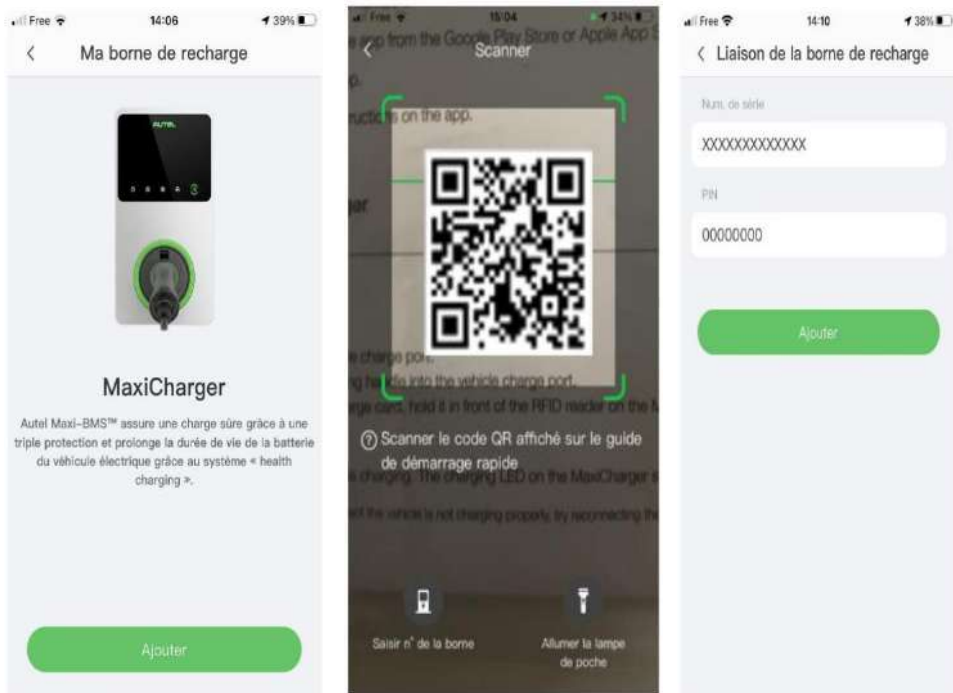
Free 14:06 39%
<
Ma borne de recharge

AUTEL

MaxiCharger

Autel Maxi-BMS™ assure une charge sûre grâce à une triple protection et prolonge la durée de vie de la batterie du véhicule électrique grâce au système « health charging ».

Ajouter

Free 15:04 34%
<
Scanner
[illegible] app from the Google Play Store or Apple App S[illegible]
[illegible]p.
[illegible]ructions on the app.
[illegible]ger
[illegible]e charge port.
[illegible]g handle into the vehicle charge port.
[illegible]rge card, hold it in front of the RFID reader on the M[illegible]
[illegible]s charging. The charging LED on the MaxiCharger s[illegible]
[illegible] the vehicle is not charging properly, try reconnecting the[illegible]

Scanner le code QR affiché sur le guide de démarrage rapide

Saisir n° de la borne
Allumer la lampe de poche

Free 14:10 38%
< Liaison de la borne de recharge
Num. de série
XXXXXXXXXXXXX
PIN
00000000
Ajouter